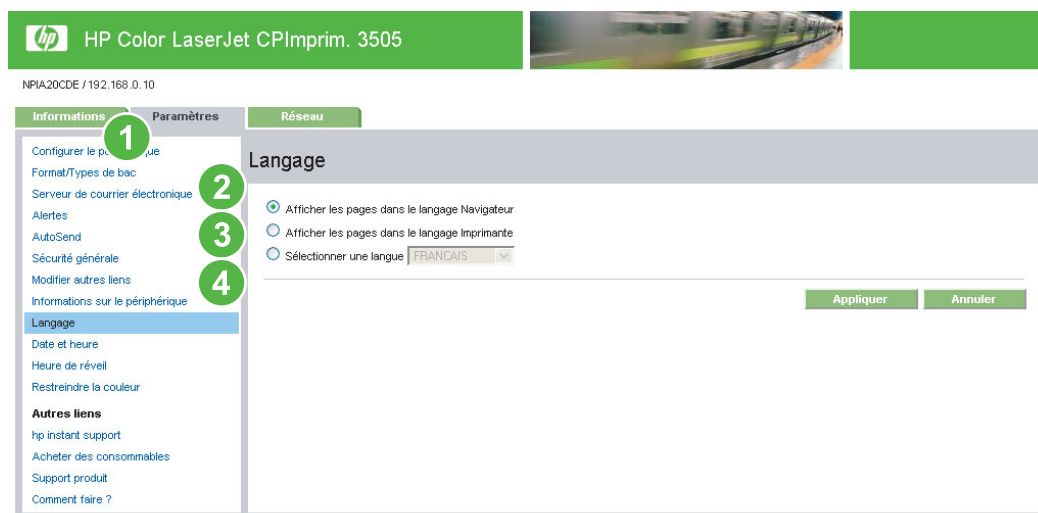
hp HP Color LaserJet CPImprim. 3505

NPIA20CDE / 192.168.0.10

Informations Paramètres Réseau

Configurer le p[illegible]ue
Format/Types de bac
Serveur de courrier électronique
Alertes
AutoSend
Sécurité générale
Modifier autres liens
Informations sur le périphérique
Langage
Date et heure
Heure de réveil
Restreindre la couleur

Autres liens
hp instant support
Acheter des consommables
Support produit
Comment faire ?

1
2
3
4

Langage

Afficher les pages dans le langage Navigateur
Afficher les pages dans le langage Imprimante
Sélectionner une langue FRANCAIS

Appliquer Annuler